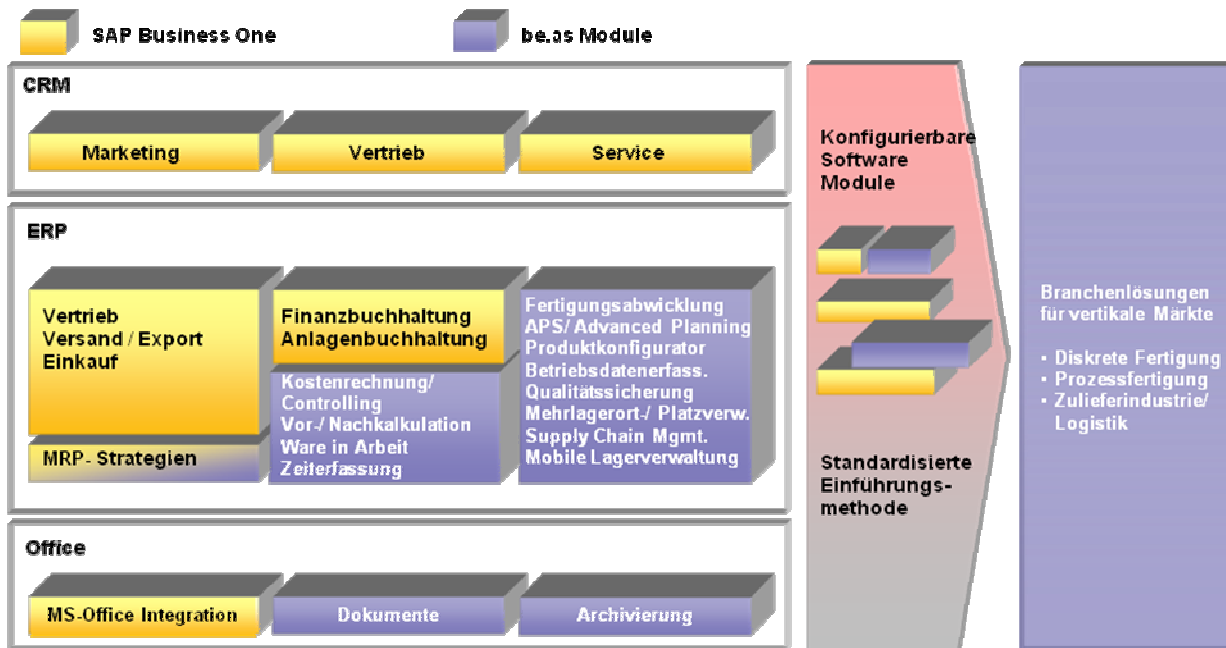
SAP Business One

be.as Module

CRM

Marketing

Vertrieb

Service

ERP

Vertrieb
Versand / Export
Einkauf

MRP- Strategien

Finanzbuchhaltung
Anlagenbuchhaltung

Kostenrechnung/
Controlling
Vor-/ Nachkalkulation
Ware in Arbeit
Zeiterfassung

Fertigungsabwicklung
APS/ Advanced Planning
Produktkonfigurator
Betriebsdatenerfass.
Qualitätssicherung
Mehrlagerort-/ Platzverw.
Supply Chain Mgmt.
Mobile Lagerverwaltung

Office

MS-Office Integration

Dokumente

Archivierung

Konfigurierbare
Software
Module

Standardisierte
Einführungs-
methode

Branchenlösungen
für vertikale Märkte

- Diskrete Fertigung
- Prozessfertigung
- Zulieferindustrie/
Logistik